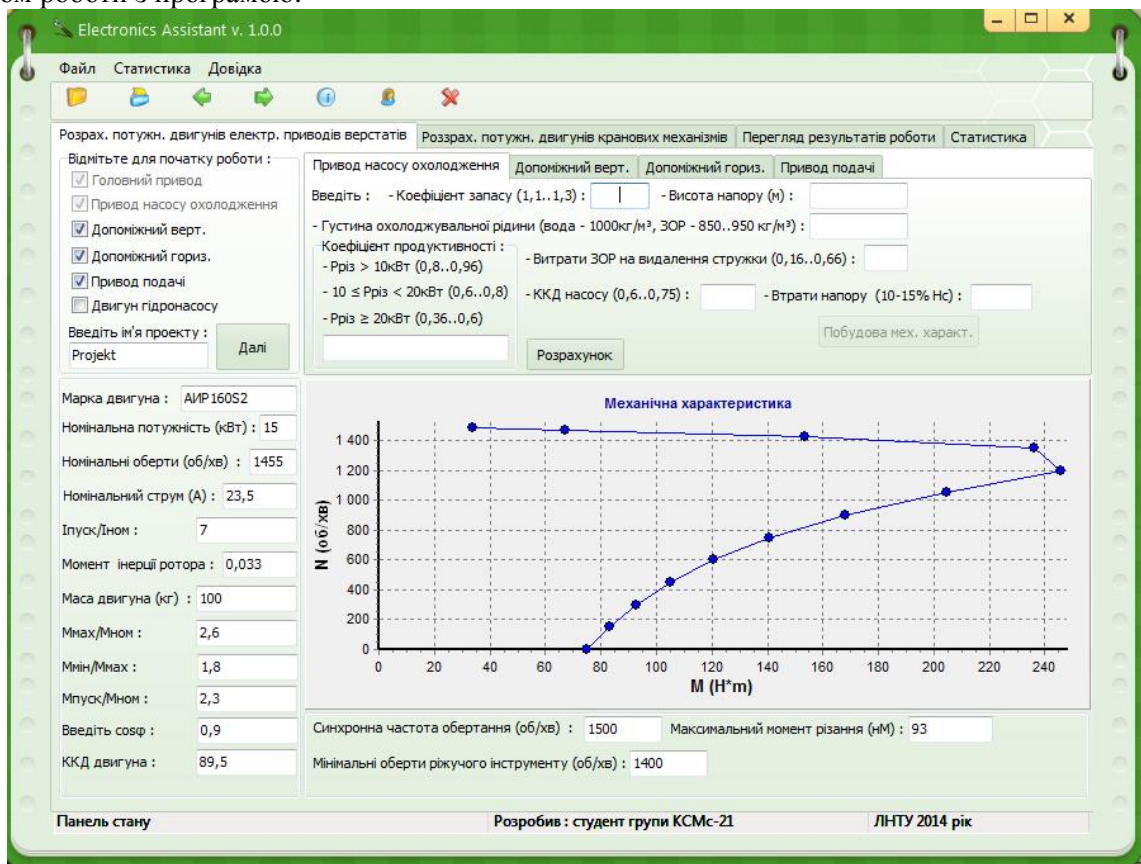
ом роботи з програмою.

Electronics Assistant v. 1.0.0

Файл Статистика Довідка

Розрах. потужн. двигунів електр. приводів верстатів | Розрах. потужн. двигунів кранових механізмів | Перегляд результатів роботи | Статистика

Відмітьте для початку роботи :
Головний привод
Привод насосу охолодження
Допоміжний верт.
Допоміжний гориз.
Привод подачі
Двигун гідронасосу
Введіть ім'я проекту :
Projekt
Далі

Привод насосу охолодження | Допоміжний верт. | Допоміжний гориз. | Привод подачі

Введіть : - Коефіцієнт запасу (1,1..1,3) : - Висота напору (м) :
- Густина охолоджувальної рідини (вода - 1000кг/м³, ЗОР - 850..950 кг/м³) :
Коефіцієнт продуктивності :
- Ррiз > 10кВт (0,8..0,96)
- 10 ≤ Ррiз < 20кВт (0,6..0,8)
- Ррiз ≥ 20кВт (0,36..0,6)
- Витрати ЗОР на видалення стружки (0,16..0,66) :
- ККД насосу (0,6..0,75) : - Втрати напору (10-15% Нс) :
Побудова мех. характ.
Розрахунок

Марка двигуна : АИР160S2
Номінальна потужність (кВт) : 15
Номінальні оберти (об/хв) : 1455
Номінальний струм (А) : 23,5
Іпуск/Іном : 7
Момент інерції ротора : 0,033
Маса двигуна (кг) : 100
Ммах/Мном : 2,6
Ммін/Ммах : 1,8
Мпуск/Мном : 2,3
Введіть cosφ : 0,9
ККД двигуна : 89,5

Механічна характеристика
N (об/хв)
1 400
1 200
1 000
800
600
400
200
0
0 20 40 60 80 100 120 140 160 180 200 220 240
M (H*m)

Синхронна частота обертання (об/хв) : 1500 Максимальний момент різання (нМ) : 93
Мінімальні оберти ріжучого інструменту (об/хв) : 1400

Панель стану | Розробив : студент групи КСМс-21 | ЛНТУ 2014 рік